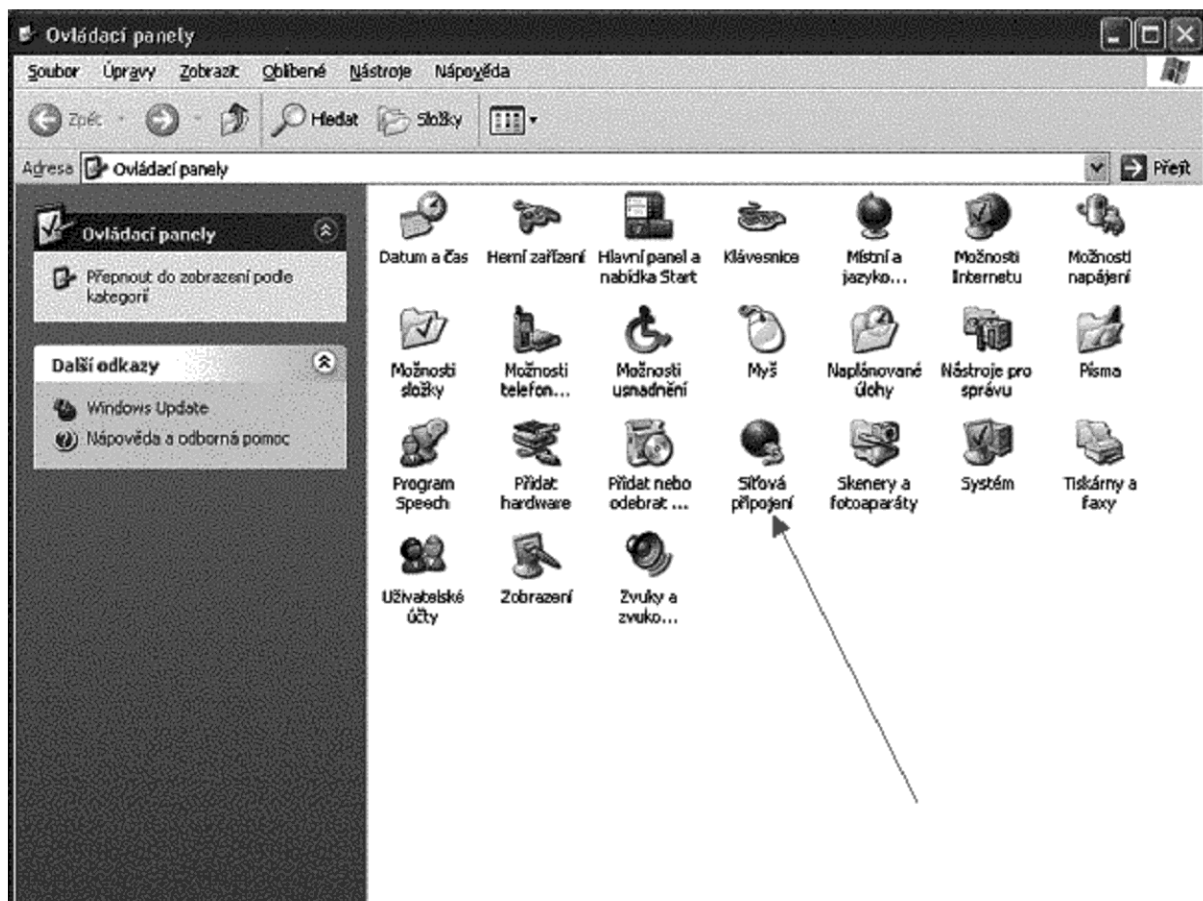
Ovládací panely

Soubor Úpravy Zobrazit Oblíbené Nástroje Nápověda

Zpět Hledat Složky

Adresa Ovládací panely

Přejít

Ovládací panely

Přepnout do zobrazení podle kategorií

Další odkazy

Windows Update

Nápověda a odborná pomoc

Datum a čas

Herní zařízení

Hlavní panel a nabídka Start

Klávesnice

Místní a jazyko...

Možnosti Internetu

Možnosti napájení

Možnosti složky

Možnosti telefon...

Možnosti usnadnění

Myš

Naplánované úlohy

Nástroje pro správu

Písma

Program Speech

Přidat hardware

Přidat nebo odebrat ...

Síťová připojení

Skenery a fotoaparáty

Systém

Tiskárny a faxy

Uživatelské účty

Zobrazení

Zvuky a zvuko...